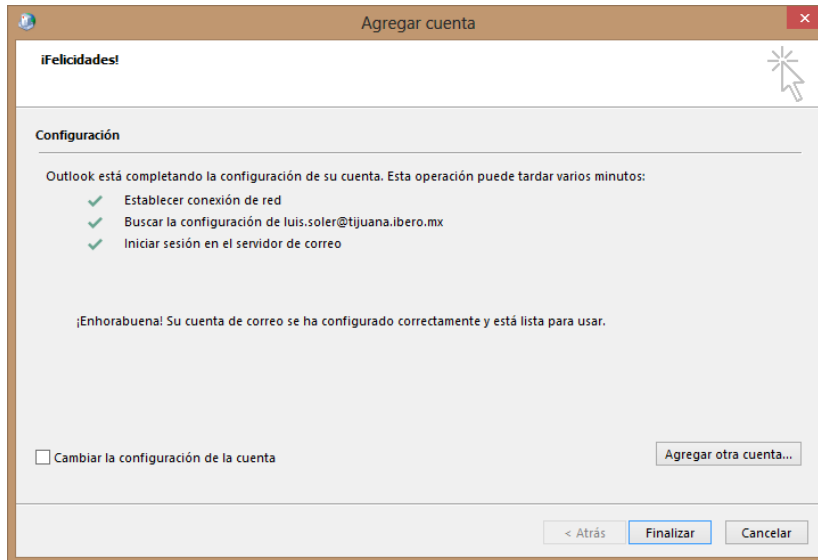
Agregar cuenta

¡Felicidades!

Configuración

Outlook está completando la configuración de su cuenta. Esta operación puede tardar varios minutos:

Establecer conexión de red

Buscar la configuración de luis.soler@tijuana.ibero.mx

Iniciar sesión en el servidor de correo

¡Enhorabuena! Su cuenta de correo se ha configurado correctamente y está lista para usar.

Cambiar la configuración de la cuenta

Agregar otra cuenta...

< Atrás

Finalizar

Cancelar